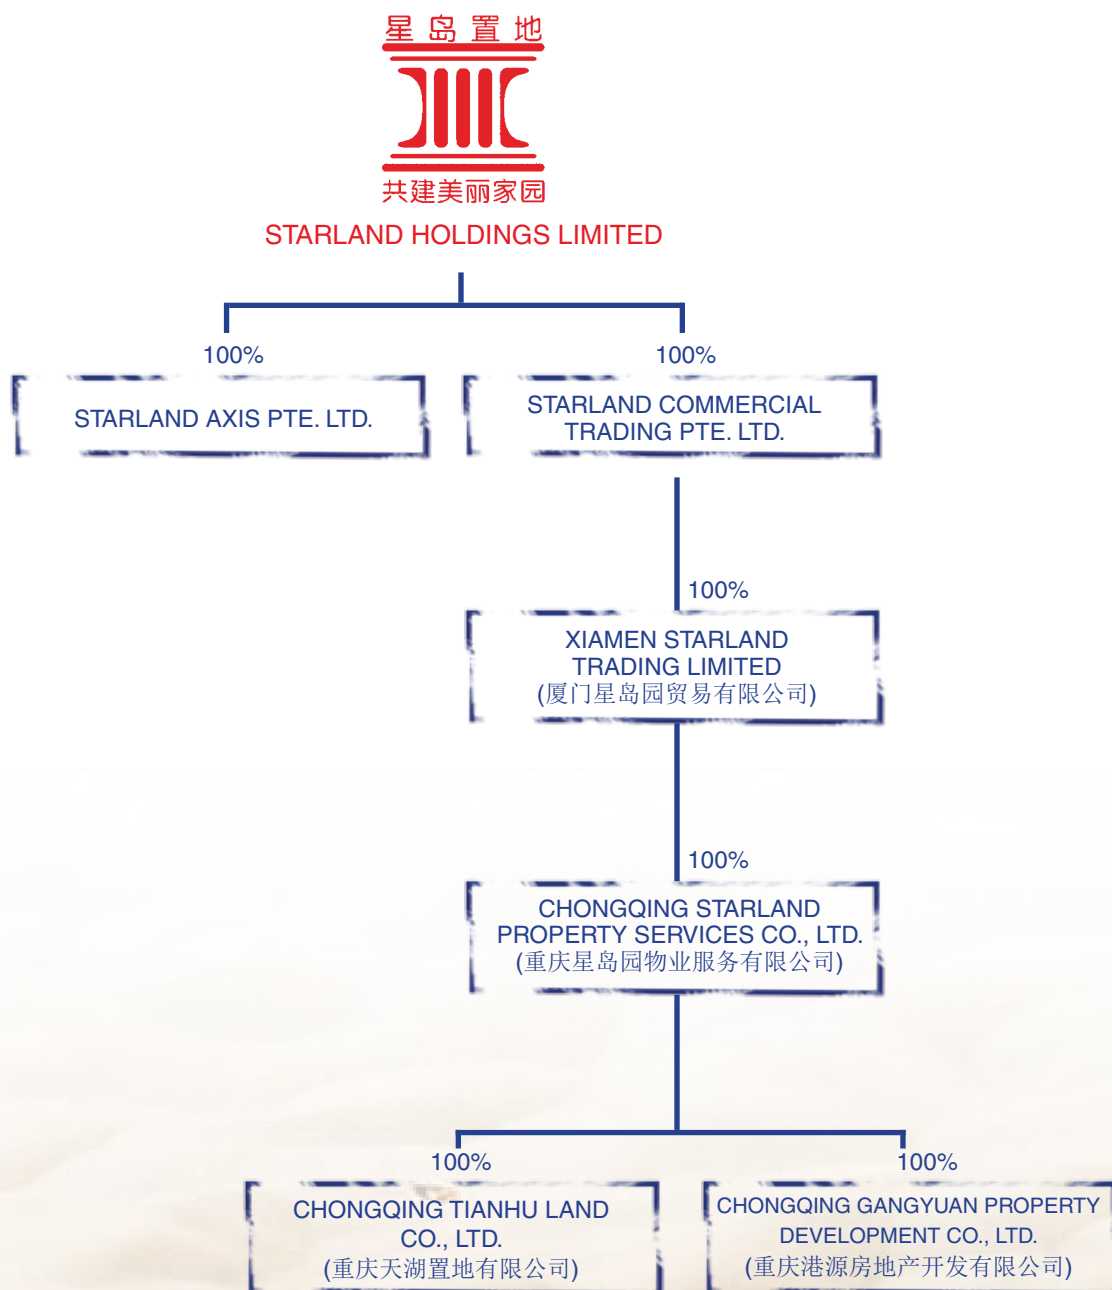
星岛置地

共建美丽家园

STARLAND HOLDINGS LIMITED

100%

STARLAND AXIS PTE. LTD.

100%

STARLAND COMMERCIAL TRADING PTE. LTD.

100%

XIAMEN STARLAND TRADING LIMITED (厦门星岛园贸易有限公司)

100%

CHONGQING STARLAND PROPERTY SERVICES CO., LTD. (重庆星岛园物业服务有限公司)

100%

CHONGQING TIANHU LAND CO., LTD. (重庆天湖置地有限公司)

100%

CHONGQING GANGYUAN PROPERTY DEVELOPMENT CO., LTD. (重庆港源房地产开发有限公司)